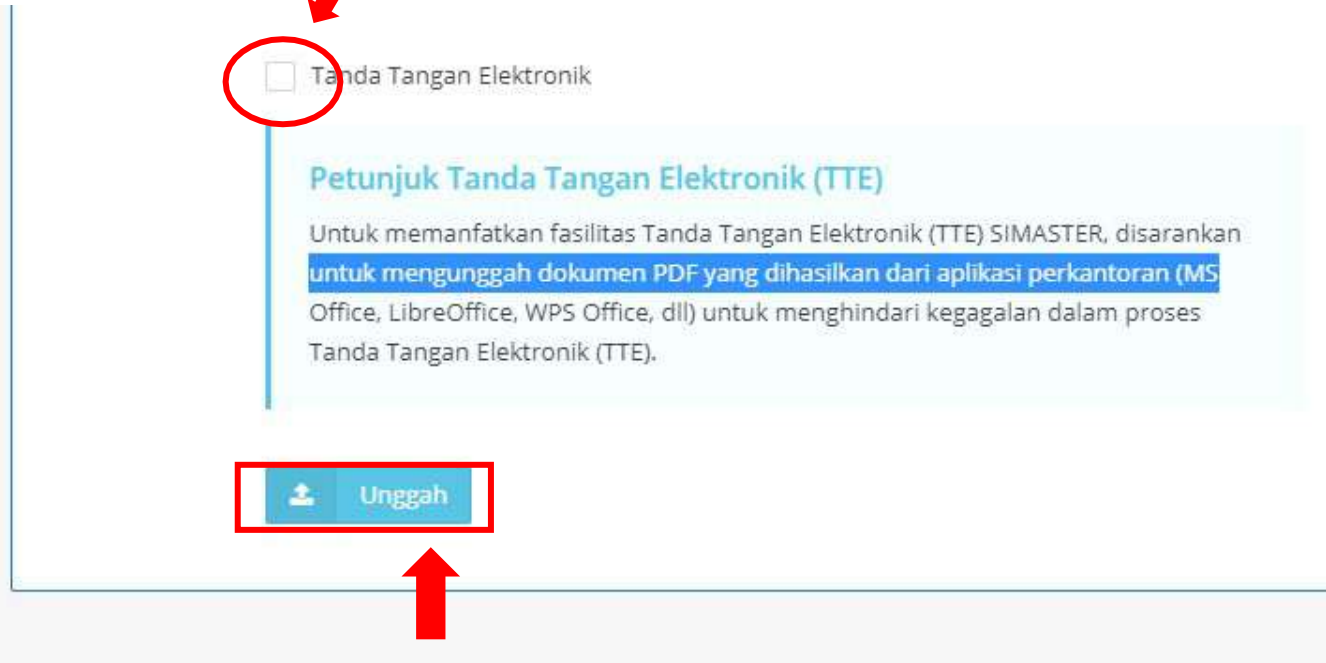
Tanda Tangan Elektronik

Petunjuk Tanda Tangan Elektronik (TTE)

Untuk memanfatkan fasilitas Tanda Tangan Elektronik (TTE) SIMASTER, disarankan untuk mengunggah dokumen PDF yang dihasilkan dari aplikasi perkantoran (MS Office, LibreOffice, WPS Office, dll) untuk menghindari kegagalan dalam proses Tanda Tangan Elektronik (TTE).

Unggah